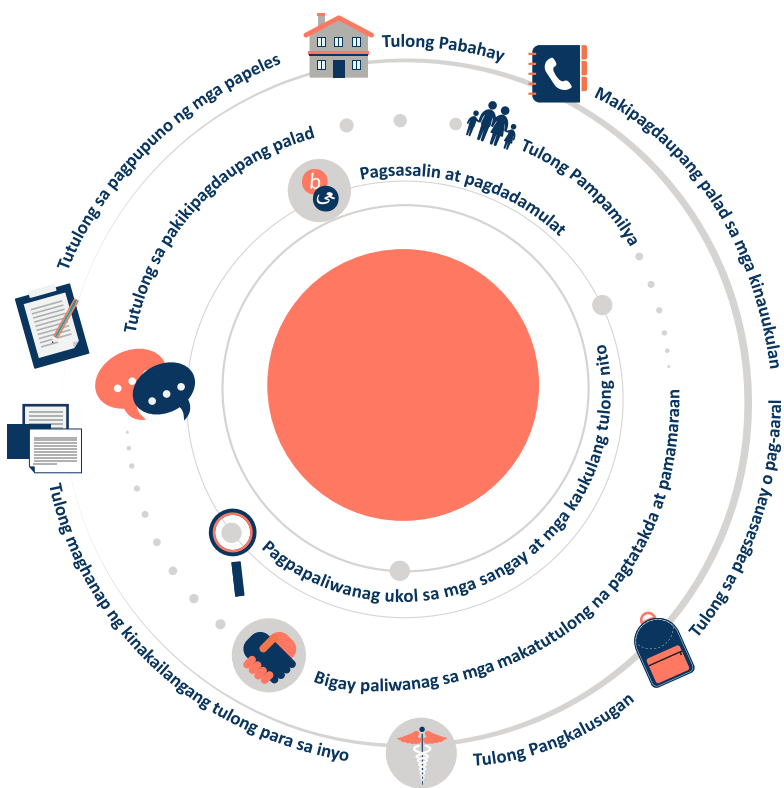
Tulong Pabahay

Makipagdaupang palad sa mga kinauukulan

Tulong Pampamilya

Tulong sa pagsasanay o pag-aaral

Tulong Pangkalusugan

Tulong maghanap ng kinakailangang tulong para sa inyo

Tutulong sa pagpupuno ng mga papeles

Tutulong sa pakikipagdaupang palad

Pagsasalin at pagdadamulat

Pagpapaliwanag ukol sa mga sangay at mga kaukulang tulong nito

Bigay paliwanag sa mga makatutulong na pagtatakda at pamamaraan